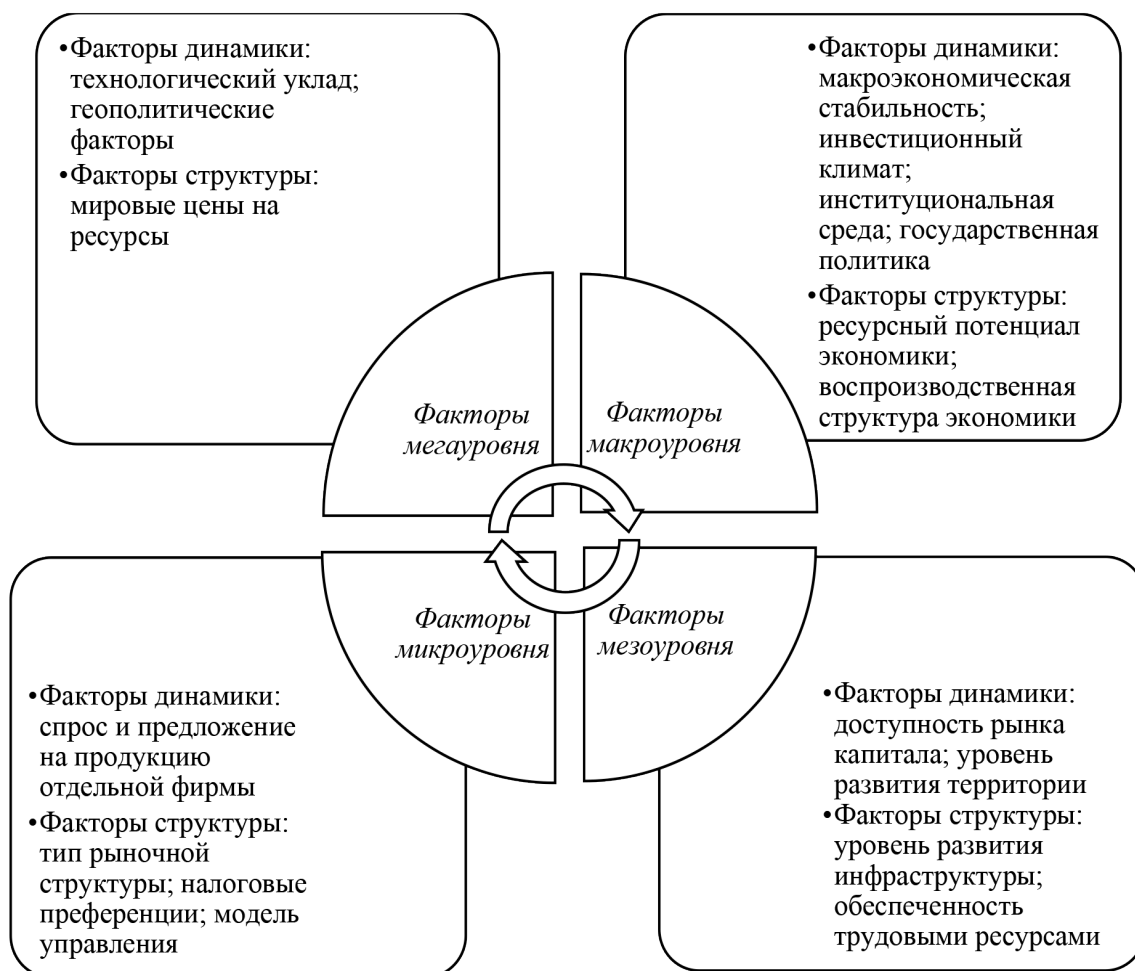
•Факторы динамики: технологический уклад; геополитические факторы
•Факторы структуры: мировые цены на ресурсы

•Факторы динамики: макроэкономическая стабильность; инвестиционный климат; институциональная среда; государственная политика
•Факторы структуры: ресурсный потенциал экономики; воспроизводственная структура экономики

Факторы мегауровня

Факторы макроуровня

Факторы микроуровня

Факторы мезоуровня

•Факторы динамики: спрос и предложение на продукцию отдельной фирмы
•Факторы структуры: тип рыночной структуры; налоговые преференции; модель управления

•Факторы динамики: доступность рынка капитала; уровень развития территории
•Факторы структуры: уровень развития инфраструктуры; обеспеченность трудовыми ресурсами